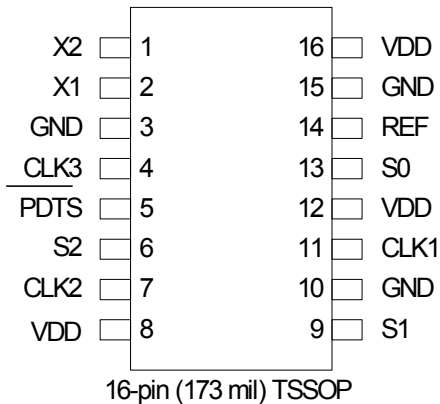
| | | | |
|---|---|---|---|
| X2 | 1 | 16 | VDD |
| X1 | 2 | 15 | GND |
| GND | 3 | 14 | REF |
| CLK3 | 4 | 13 | S0 |
| $\overline{PDTS}$ | 5 | 12 | VDD |
| S2 | 6 | 11 | CLK1 |
| CLK2 | 7 | 10 | GND |
| VDD | 8 | 9 | S1 |

16-pin (173 mil) TSSOP